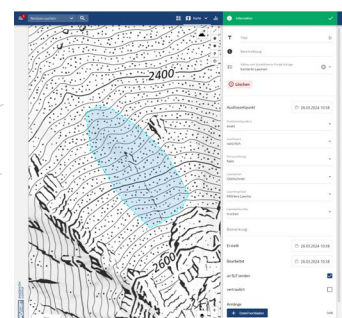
Positionssuche

Karte

2400

2600

Information

Beschreibung

Löschen

Beobachtungszeitpunkt

26.03.2024 10:58

Erstellt

26.03.2024 10:58

Bearbeitet

26.03.2024 10:58

an SLF senden

veröffentlicht

Anhänge

Datei hinzufügen